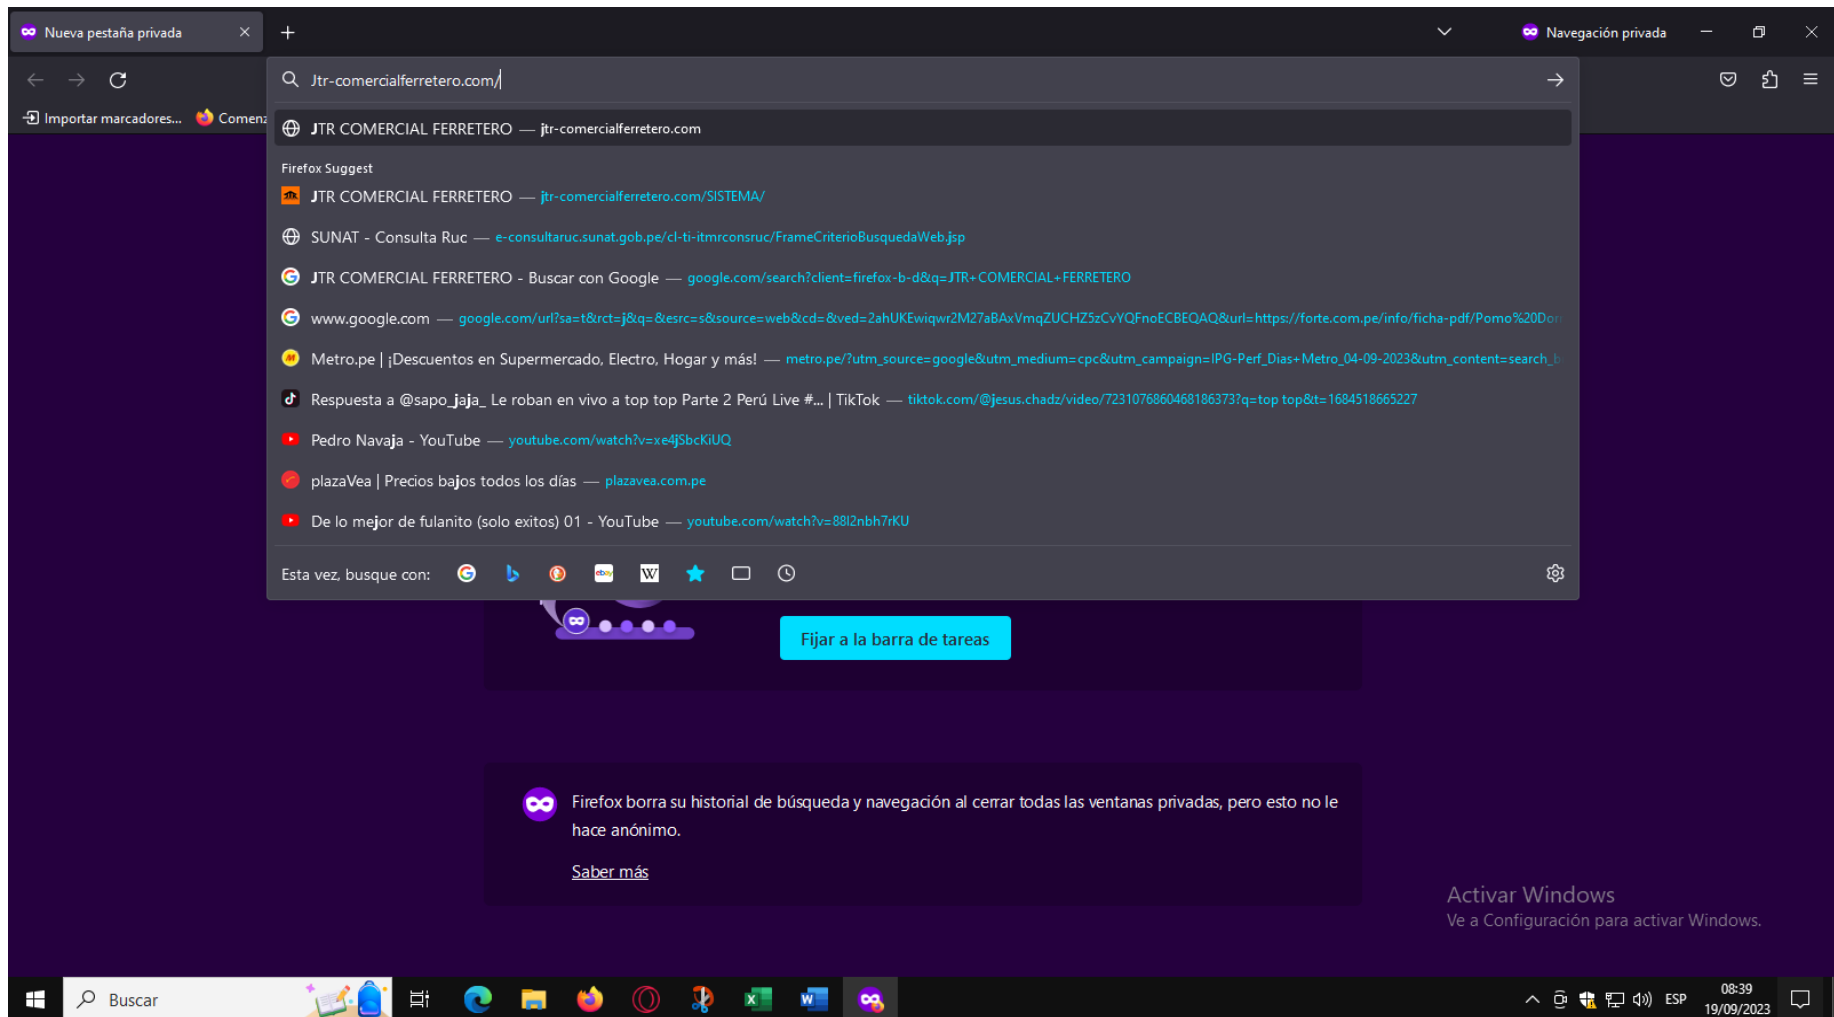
Nueva pestaña privada

Navegación privada

Jtr-comercialferretero.com/

Importar marcadores... Comenz

JTR COMERCIAL FERRETERO — jtr-comercialferretero.com

Firefox Suggest

JTR COMERCIAL FERRETERO — jtr-comercialferretero.com/SISTEMA/

SUNAT - Consulta Ruc — e-consultaruc.sunat.gob.pe/cl-ti-itmrconsruc/FrameCriterioBusquedaWeb.jsp

JTR COMERCIAL FERRETERO - Buscar con Google — google.com/search?client=firefox-b-d&q=JTR+COMERCIAL+FERRETERO

www.google.com — google.com/url?sa=t&rct=j&q=&esrc=s&source=web&cd=&ved=2ahUKEwiqwr2M27aBAxVmqZUCHZ5zCvYQFnoECBEQAQ&url=https://forte.com.pe/info/ficha-pdf/Pomo%20Do

Metro.pe | ¡Descuentos en Supermercado, Electro, Hogar y más! — metro.pe/?utm_source=google&utm_medium=cpc&utm_campaign=IPG-Perf_Dias+Metro_04-09-2023&utm_content=search_

Respuesta a @sapo_jaja_ Le roban en vivo a top top Parte 2 Perú Live #... | TikTok — tiktok.com/@jesus.chadz/video/7231076860468186373?q=top top&t=1684518665227

Pedro Navaja - YouTube — youtube.com/watch?v=xe4jSbcKiUQ

plazaVea | Precios bajos todos los días — plazavea.com.pe

De lo mejor de fulanito (solo exitos) 01 - YouTube — youtube.com/watch?v=88l2nbh7rKU

Esta vez, busque con:

Fijar a la barra de tareas

Firefox borra su historial de búsqueda y navegación al cerrar todas las ventanas privadas, pero esto no le hace anónimo.

Saber más

Activar Windows
Ve a Configuración para activar Windows.

Buscar

ESP 08:39 19/09/2023